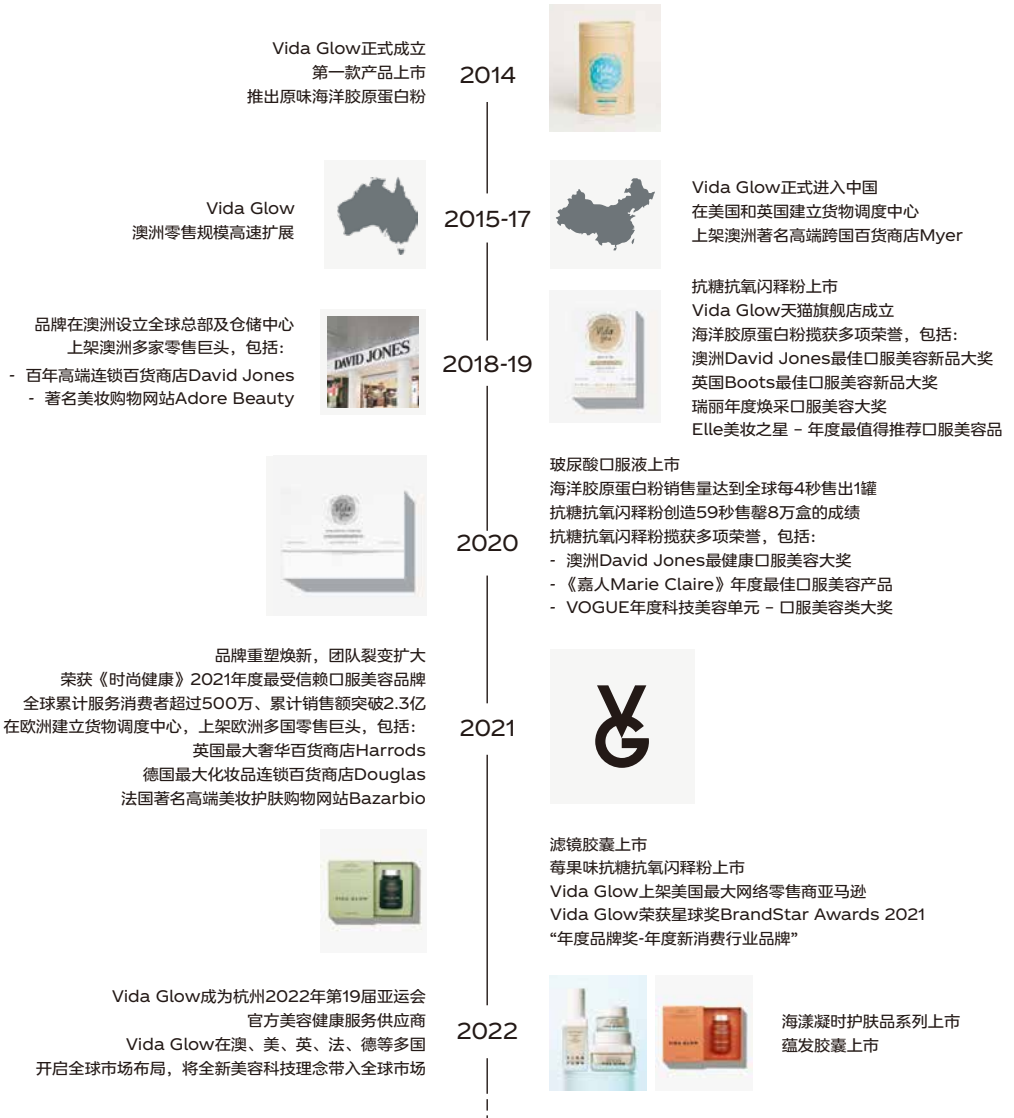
Vida Glow正式成立
第一款产品上市
推出原味海洋胶原蛋白粉

2014

Vida Glow
澳洲零售规模高速扩展

2015-17

Vida Glow正式进入中国
在美国和英国建立货物调度中心
上架澳洲著名高端跨国百货商店Myer

品牌在澳洲设立全球总部及仓储中心
上架澳洲多家零售巨头，包括：
- 百年高端连锁百货商店David Jones
- 著名美妆购物网站Adore Beauty

DAVID JONES

2018-19

抗糖抗氧闪释粉上市
Vida Glow天猫旗舰店成立
海洋胶原蛋白粉揽获多项荣誉，包括：
澳洲David Jones最佳口服美容新品大奖
英国Boots最佳口服美容新品大奖
瑞丽年度焕采口服美容大奖
Elle美妆之星 – 年度最值得推荐口服美容品

2020

玻尿酸口服液上市
海洋胶原蛋白粉销售量达到全球每4秒售出1罐
抗糖抗氧闪释粉创造59秒售罄8万盒的成绩
抗糖抗氧闪释粉揽获多项荣誉，包括:
- 澳洲David Jones最健康口服美容大奖
- 《嘉人Marie Claire》年度最佳口服美容产品
- VOGUE年度科技美容单元 – 口服美容类大奖

品牌重塑焕新，团队裂变扩大
荣获《时尚健康》2021年度最受信赖口服美容品牌
全球累计服务消费者超过500万、累计销售额突破2.3亿
在欧洲建立货物调度中心，上架欧洲多国零售巨头，包括：
英国最大奢华百货商店Harrods
德国最大化妆品连锁百货商店Douglas
法国著名高端美妆护肤购物网站Bazarbio

2021

VIDA GLOW

滤镜胶囊上市
莓果味抗糖抗氧闪释粉上市
Vida Glow上架美国最大网络零售商亚马逊
Vida Glow荣获星球奖BrandStar Awards 2021
“年度品牌奖-年度新消费行业品牌”

Vida Glow成为杭州2022年第19届亚运会
官方美容健康服务供应商
Vida Glow在澳、美、英、法、德等多国
开启全球市场布局，将全新美容科技理念带入全球市场

2022

VIDA GLOW

海漾凝时护肤品系列上市
蕴发胶囊上市